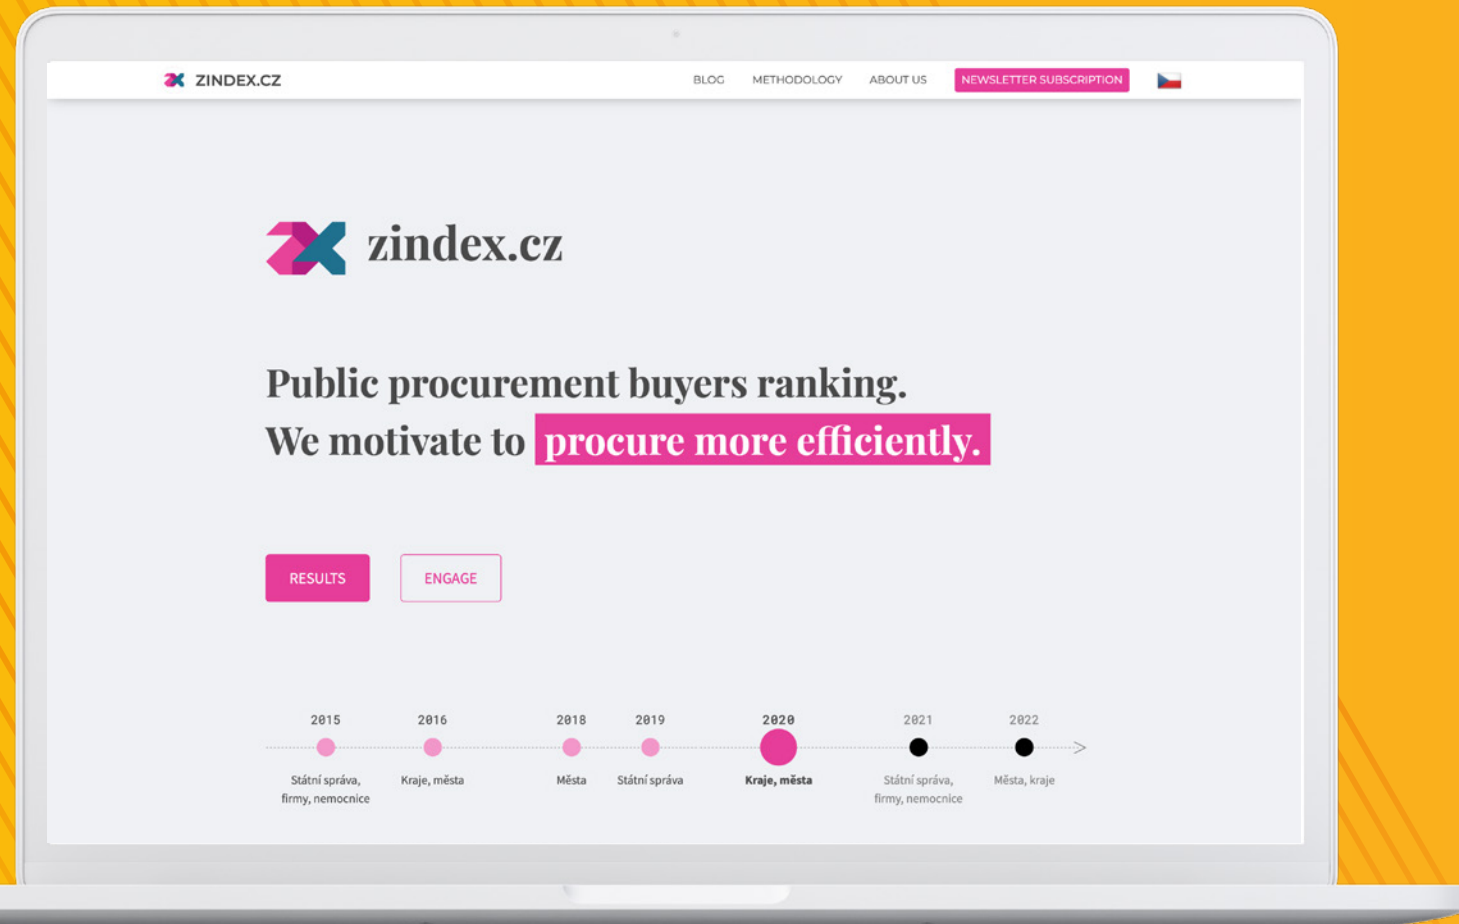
ZINDEX.CZ

BLOG METHODOLOGY ABOUT US NEWSLETTER SUBSCRIPTION

zindex.cz

Public procurement buyers ranking.
We motivate to procure more efficiently.

RESULTS ENGAGE

2015
Státní správa, firmy, nemocnice

2016
Kraje, města

2018
Města

2019
Státní správa

2020
Kraje, města

2021
Státní správa, firmy, nemocnice

2022
Města, kraje